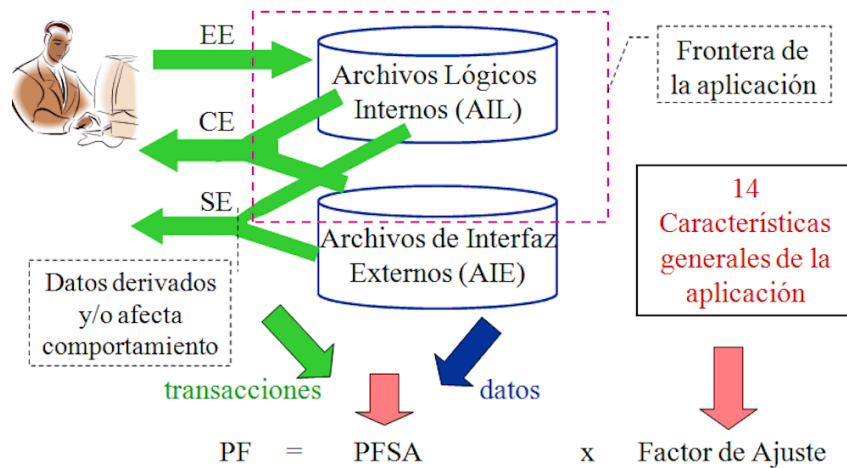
EE

Archivos Lógicos Internos (AIL)

Frontera de la aplicación

CE

SE

Archivos de Interfaz Externos (AIE)

14 Características generales de la aplicación

Datos derivados y/o afecta comportamiento

transacciones

datos

PF = PFSA x Factor de Ajuste